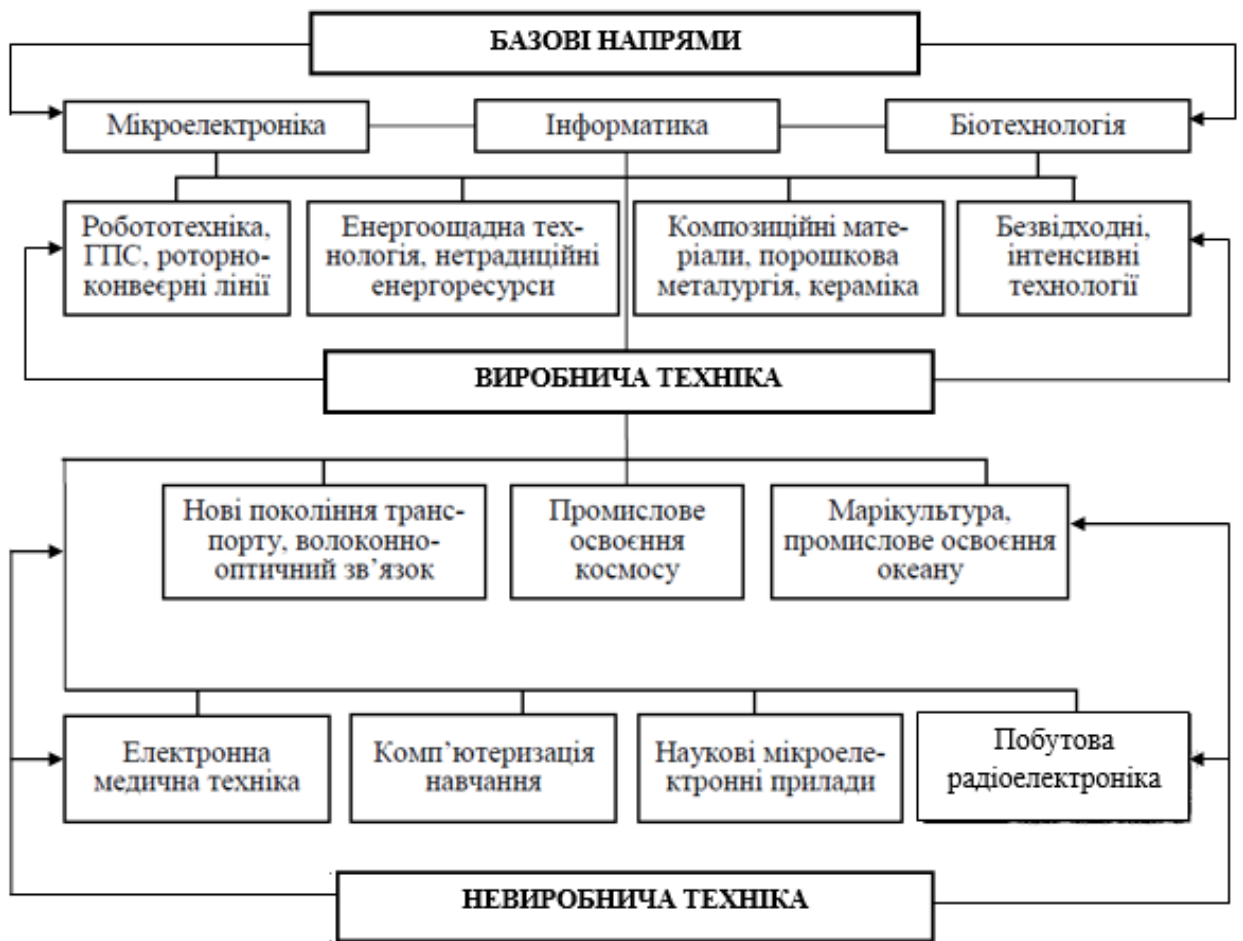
БАЗОВІ НАПРЯМИ

Мікроелектроніка

Інформатика

Біотехнологія

Робототехніка, ГПС, роторно-конвеєрні лінії

Енергоощадна технологія, нетрадиційні енергоресурси

Композиційні матеріали, порошкова металургія, кераміка

Безвідходні, інтенсивні технології

ВИРОБНИЧА ТЕХНІКА

Нові покоління транспорту, волоконно-оптичний зв’язок

Промислове освоєння космосу

Марікультура, промислове освоєння океану

Електронна медична техніка

Комп’ютеризація навчання

Наукові мікроелектронні прилади

Побутова радіоелектроніка

НЕВИРОБНИЧА ТЕХНІКА